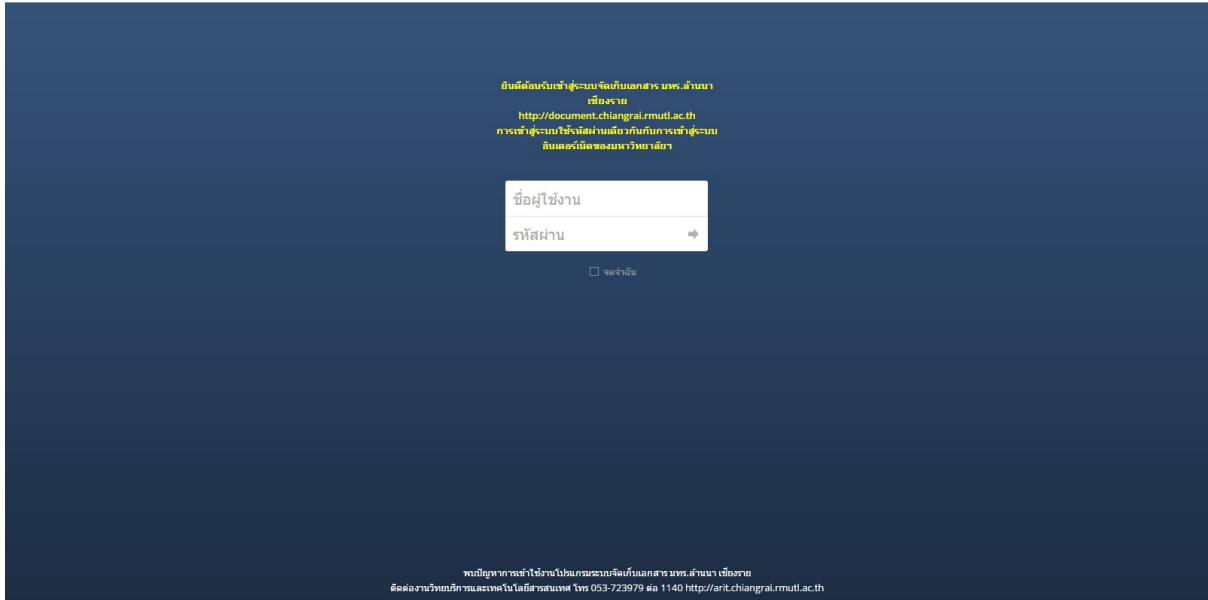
ยินดีต้อนรับเข้าสู่ระบบจัดเก็บเอกสาร มทร.ล้านนา เชียงราย
http://document.chiangrai.rmutl.ac.th
การเข้าสู่ระบบใช้รหัสผ่านเดียวกันกับการเข้าสู่ระบบอินเตอร์เน็ตของมหาวิทยาลัยฯ

ชื่อผู้ใช้งาน

รหัสผ่าน

จดจำฉัน

พบปัญหาการเข้าใช้งานโปรแกรมระบบจัดเก็บเอกสาร มทร.ล้านนา เชียงราย
ติดต่องานวิทยบริการและเทคโนโลยีสารสนเทศ โทร 053-723979 ต่อ 1140 http://arit.chiangrai.rmutl.ac.th